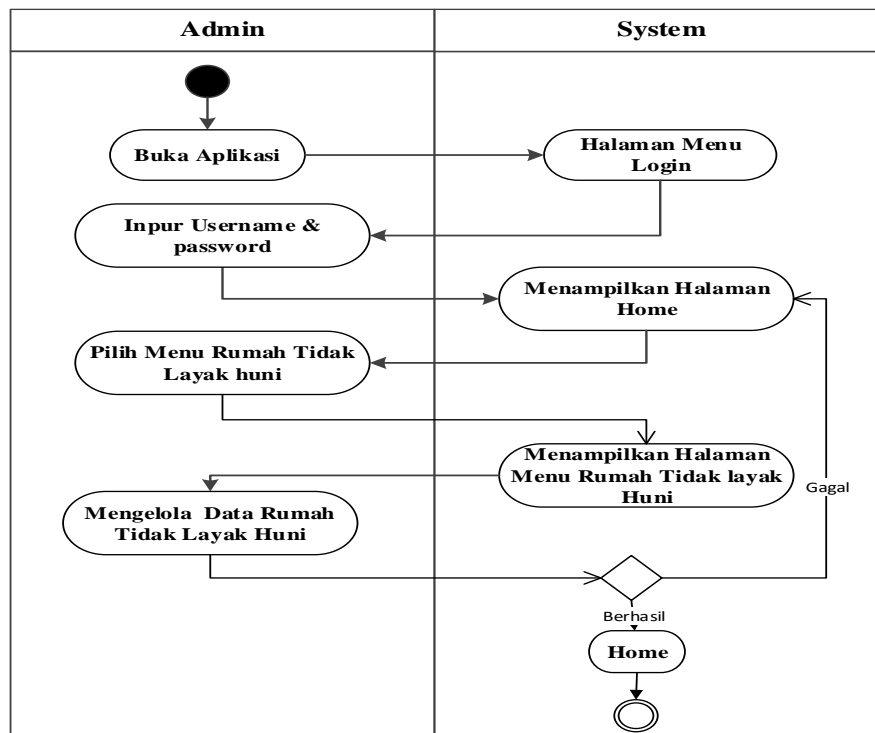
| Admin | System |
|---|---|

Buka Aplikasi

Halaman Menu Login

Inpur Username & password

Menampilkan Halaman Home

Pilih Menu Rumah Tidak Layak huni

Menampilkan Halaman Menu Rumah Tidak layak Huni

Gagal

Mengelola Data Rumah Tidak Layak Huni

Berhasil

Home